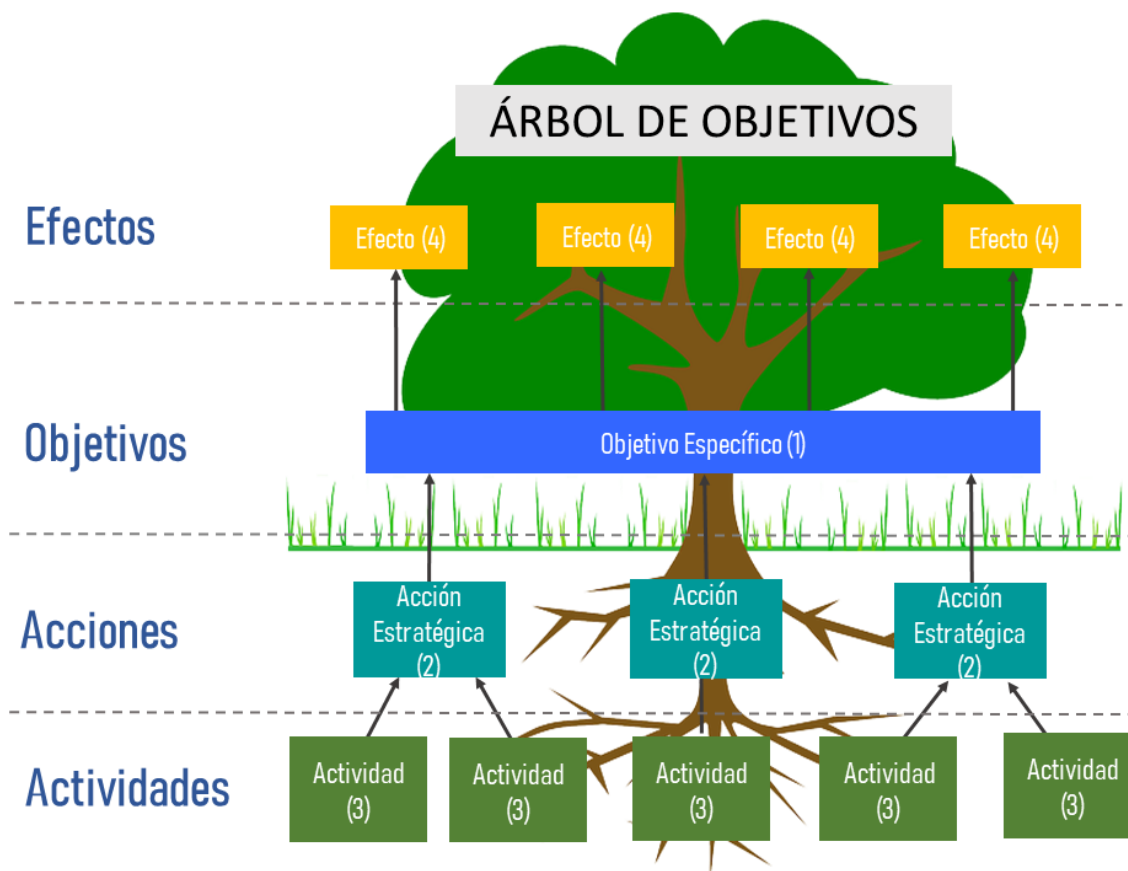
ÁRBOL DE OBJETIVOS

Efectos

Efecto (4)

Efecto (4)

Efecto (4)

Efecto (4)

Objetivos

Objetivo Específico (1)

Acciones

Acción Estratégica (2)

Acción Estratégica (2)

Acción Estratégica (2)

Actividades

Actividad (3)

Actividad (3)

Actividad (3)

Actividad (3)

Actividad (3)